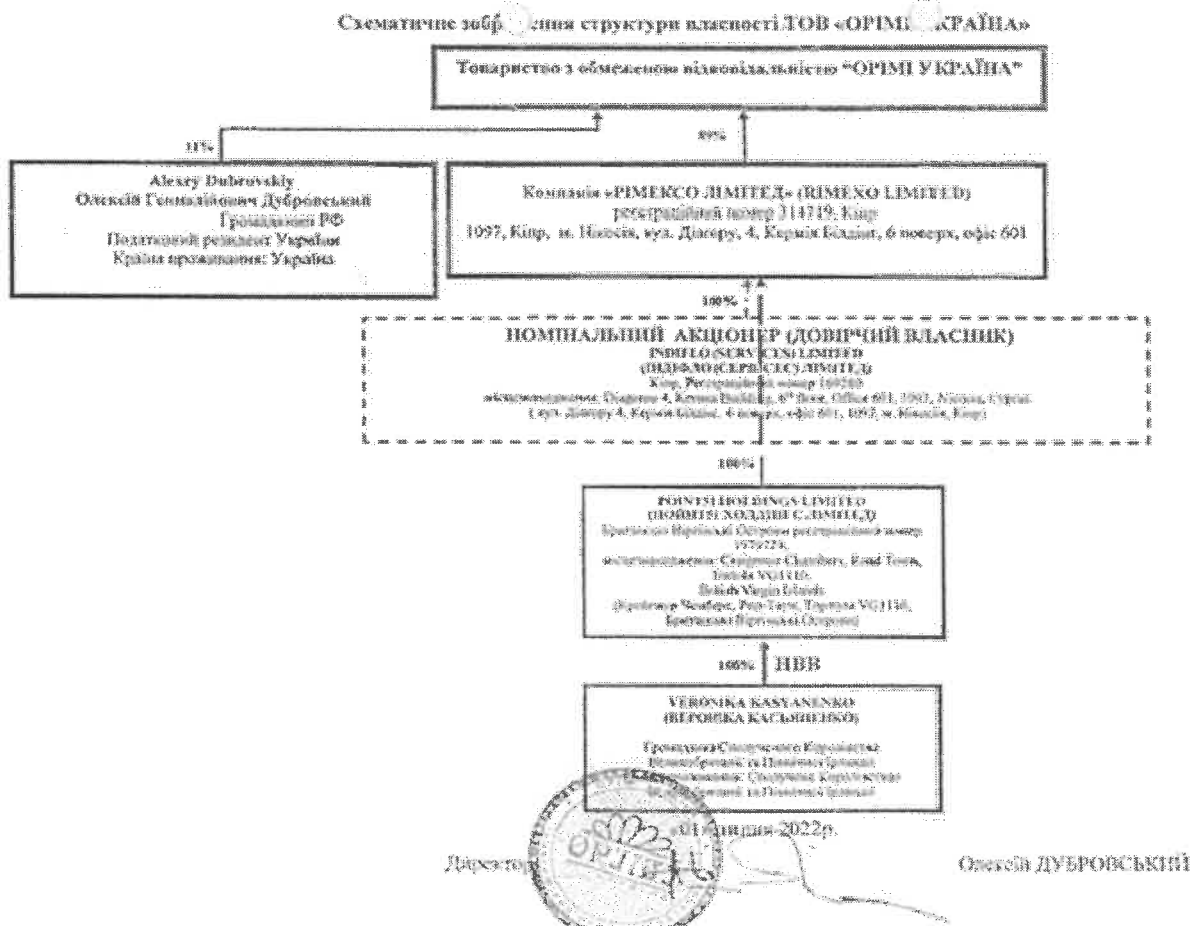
Схематичне зобр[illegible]ення структури власності ТОВ «ОРІМІ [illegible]КРАЇНА»

Товариство з обмеженою відповідальністю "ОРІМІ УКРАЇНА"

11%

89%

Alexey Dubrovskiy
Олексій Геннадійович Дубровський
Громадянин РФ
Податковий резидент України
Країна проживання: Україна

Компанія «РІМЕКСО ЛІМІТЕД» (RIMEXO LIMITED)
реєстраційний номер 314719, Кіпр
1097, Кіпр, м. Нікосія, вул. Діагору, 4, Керміа Білдінг, 6 поверх, офіс 601

100%

НОМІНАЛЬНИЙ АКЦІОНЕР (ДОВІРЧИЙ ВЛАСНИК)
INDUFLO (SERVICES) LIMITED
(ІНДУФЛО (СЕРВІСЕС) ЛІМІТЕД)
Кіпр, Реєстраційний номер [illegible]
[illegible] Diagorou 4, Kermia Building, 6th floor, Office 601, 1097, Nicosia, Cyprus
(вул. Діагору 4, Керміа Білдінг, 6 поверх, офіс 601, 1097, м. Нікосія, Кіпр)

100%

POINTSI HOLDINGS LIMITED
(ПОЙНТСІ ХОЛДІНГС ЛІМІТЕД)
Британські Віргінські Острови реєстраційний номер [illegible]
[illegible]: Craigmuir Chambers, Road Town, Tortola VG1110,
British Virgin Islands
(Крейгмюр Чемберс, Роуд Таун, Тортола VG1110,
Британські Віргінські Острови)

100% НВВ

VERONIKA KASYANENKO
(ВЕРОНІКА КАСЬЯНЕНКО)

Громадянка Сполученого Королівства
Великобританії та Північної Ірландії
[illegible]: Сполучене Королівство
Великобританії та Північної Ірландії

01 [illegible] 2022р.

Директор

Олексій ДУБРОВСЬКИЙ

ОРІМІ